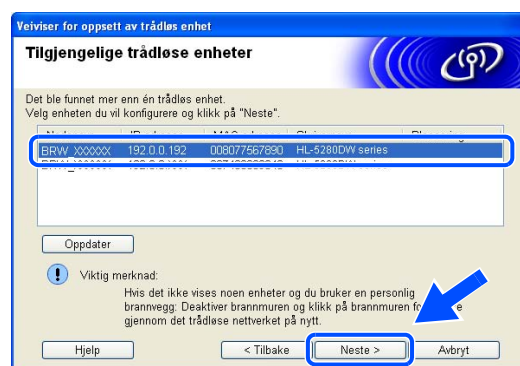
Veiviser for oppsett av trådløs enhet

Tilgjengelige trådløse enheter

Det ble funnet mer enn én trådløs enhet.
Velg enheten du vil konfigurere og klikk på "Neste".

| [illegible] | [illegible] | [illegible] | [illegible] | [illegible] |
|---|---|---|---|---|
| BRW_XXXXXX | 192.0.0.192 | 008077567890 | HL-5280DW series | |
| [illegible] | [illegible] | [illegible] | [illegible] | |

Oppdater

Viktig merknad:
Hvis det ikke vises noen enheter og du bruker en personlig brannvegg: Deaktiver brannmuren og klikk på brannmuren fo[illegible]e gjennom det trådløse nettverket på nytt.

Hjelp   < Tilbake   Neste >   Avbryt